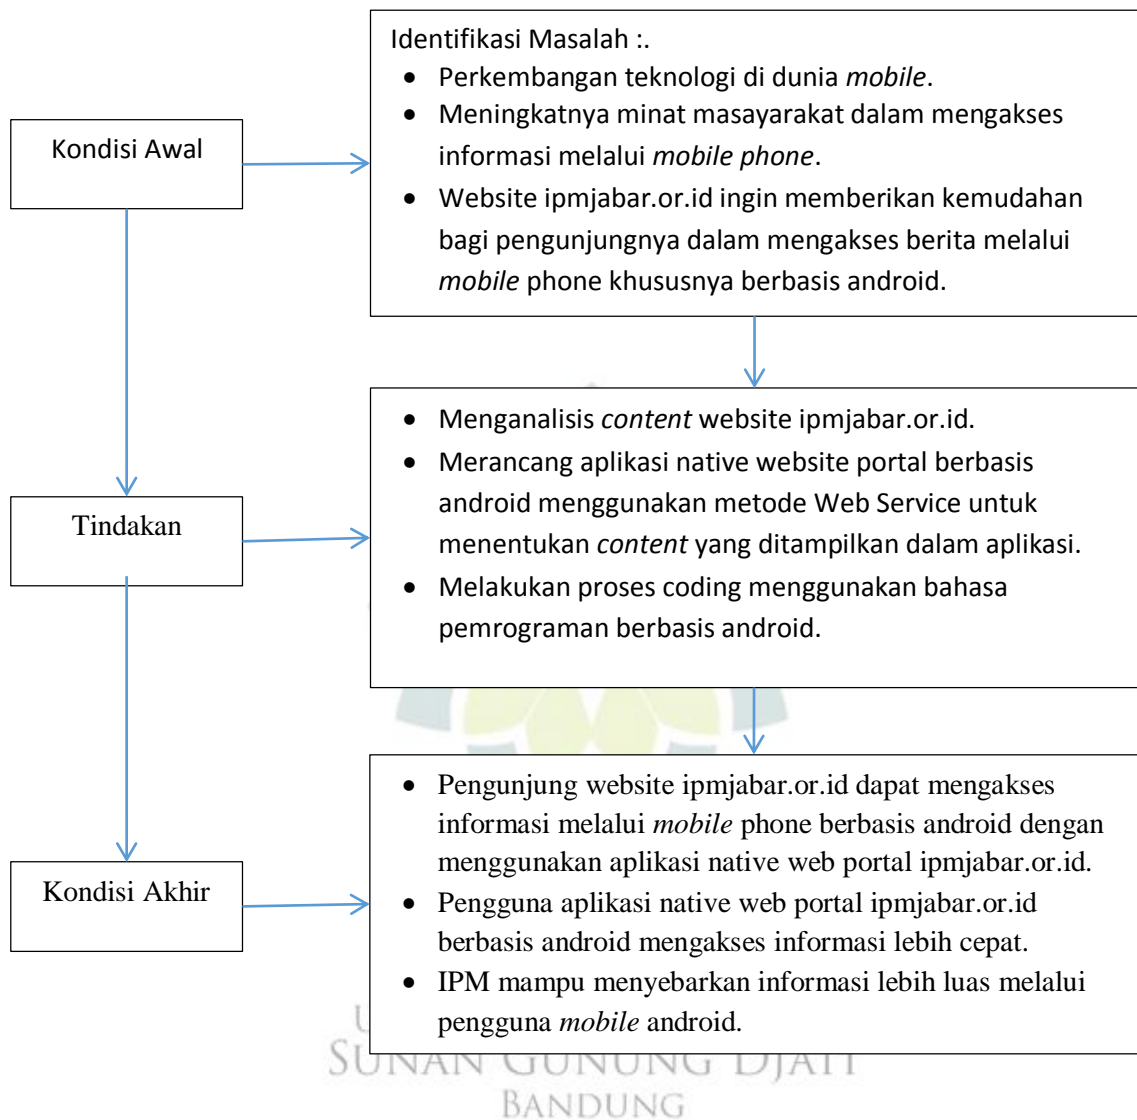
Kondisi Awal

Identifikasi Masalah :.

- Perkembangan teknologi di dunia *mobile*.
- Meningkatnya minat masayarakat dalam mengakses informasi melalui *mobile phone*.
- Website ipmjabar.or.id ingin memberikan kemudahan bagi pengunjungnya dalam mengakses berita melalui *mobile* phone khususnya berbasis android.

Tindakan

- Menganalisis *content* website ipmjabar.or.id.
- Merancang aplikasi native website portal berbasis android menggunakan metode Web Service untuk menentukan *content* yang ditampilkan dalam aplikasi.
- Melakukan proses coding menggunakan bahasa pemrograman berbasis android.

Kondisi Akhir

- Pengunjung website ipmjabar.or.id dapat mengakses informasi melalui *mobile* phone berbasis android dengan menggunakan aplikasi native web portal ipmjabar.or.id.
- Pengguna aplikasi native web portal ipmjabar.or.id berbasis android mengakses informasi lebih cepat.
- IPM mampu menyebarkan informasi lebih luas melalui pengguna *mobile* android.

SUNAN GUNUNG DJATI
BANDUNG